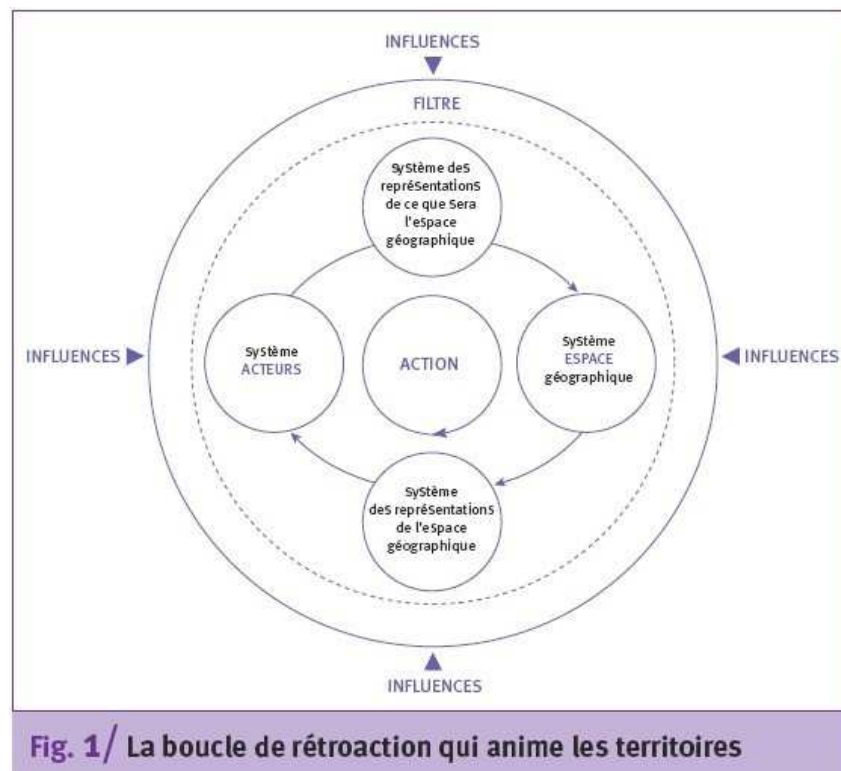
INFLUENCES

FILTRE

SyStème deS repréSentationS de ce que Sera l'eSpace géographique

SyStème ACTEURS

ACTION

SyStème ESPACE géographique

SyStème deS repréSentationS de l'eSpace géographique

INFLUENCES

INFLUENCES

INFLUENCES

Fig. 1/ La boucle de rétroaction qui anime les territoires